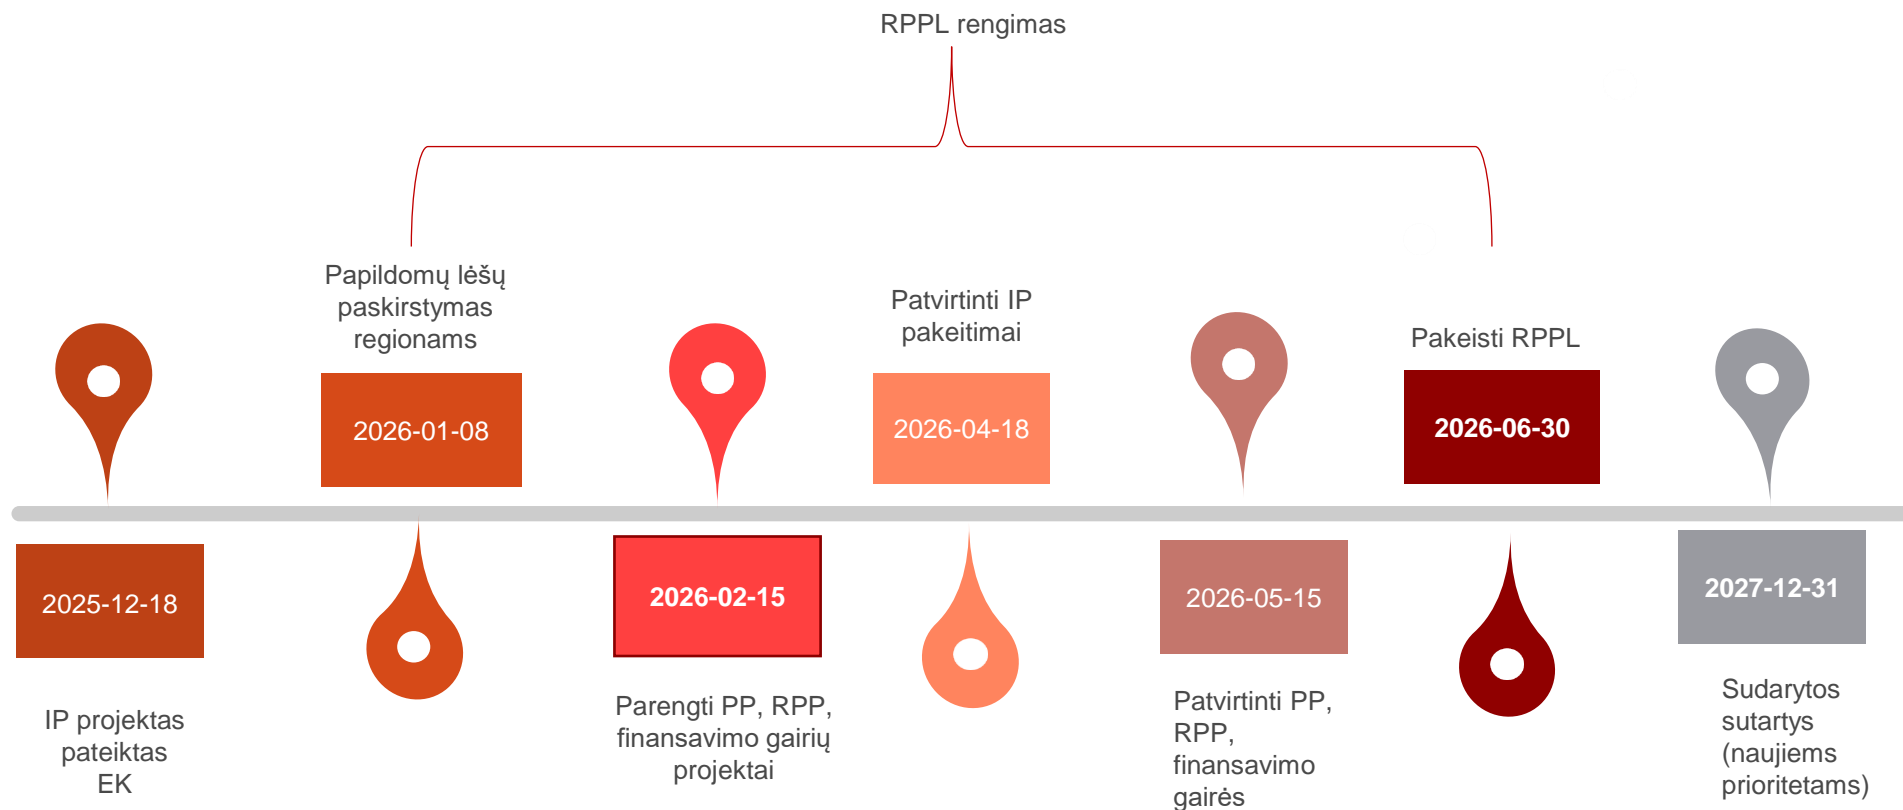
RPPL rengimas

Papildomų lėšų paskirstymas regionams

2026-01-08

Patvirtinti IP pakeitimai

2026-04-18

Pakeisti RPPL

2026-06-30

2025-12-18

IP projektas pateiktas EK

2026-02-15

Parengti PP, RPP, finansavimo gairių projektai

2026-05-15

Patvirtinti PP, RPP, finansavimo gairės

2027-12-31

Sudarytos sutartys (naujiems prioritetams)